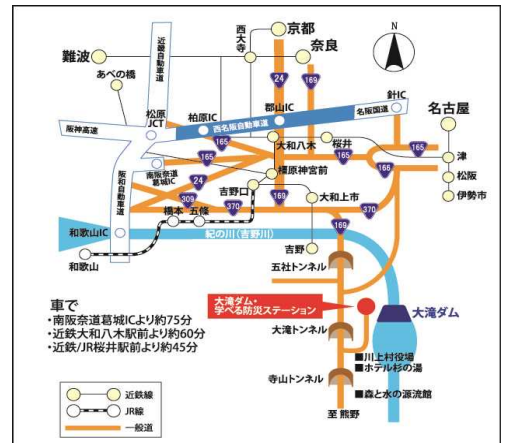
N

京都
奈良
西大寺
難波
近畿自動車道
あべの橋
24
169
郡山IC
針IC
名古屋
名阪国道
松原
柏原IC
西名阪自動車道
JCT
阪神高速
165
大和八木
桜井
165
津
165
阪和自動車道
南阪奈道路
葛城IC
24
橿原神宮前
166
松阪
伊勢市
309
吉野口
370
169
大和上市
370
橋本
五條
和歌山IC
紀の川（吉野川）
169
吉野
和歌山
五社トンネル

車で
・南阪奈道路葛城ICより約75分
・近鉄大和八木駅前より約60分
・近鉄/JR桜井駅前より約45分

大滝ダム・学べる防災ステーション
大滝ダム
大滝トンネル
■川上村役場
■ホテル杉の湯
寺山トンネル
■森と水の源流館
至 熊野

近鉄線
JR線
一般道